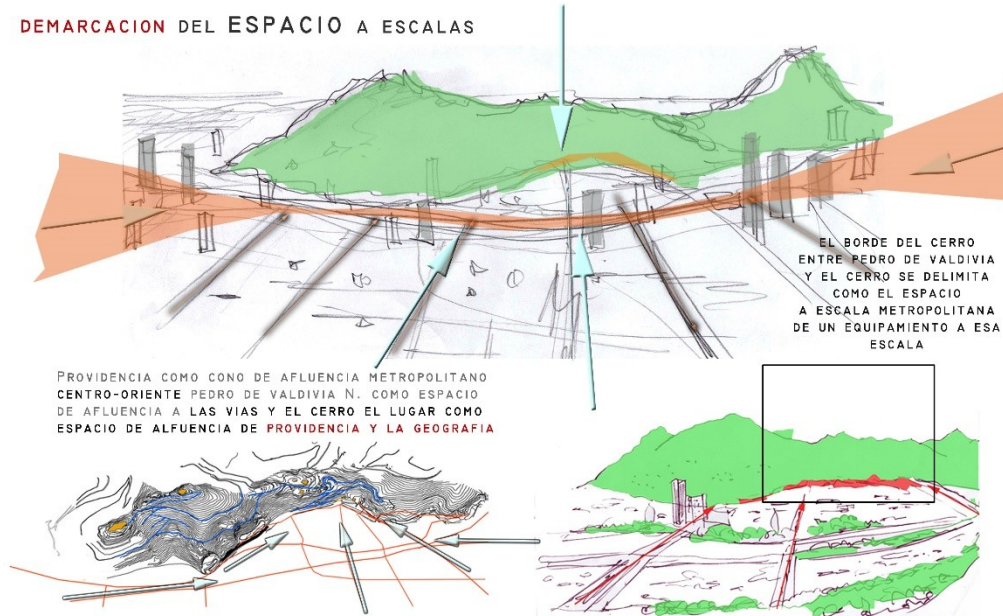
DEMARCACION DEL ESPACIO A ESCALAS

EL BORDE DEL CERRO ENTRE PEDRO DE VALDIVIA Y EL CERRO SE DELIMITA COMO EL ESPACIO A ESCALA METROPOLITANA DE UN EQUIPAMIENTO A ESA ESCALA

PROVIDENCIA COMO CONO DE AFLUENCIA METROPOLITANO CENTRO-ORIENTE PEDRO DE VALDIVIA N. COMO ESPACIO DE AFLUENCIA A LAS VIAS Y EL CERRO EL LUGAR COMO ESPACIO DE ALFUENCIA DE PROVIDENCIA Y LA GEOGRAFIA